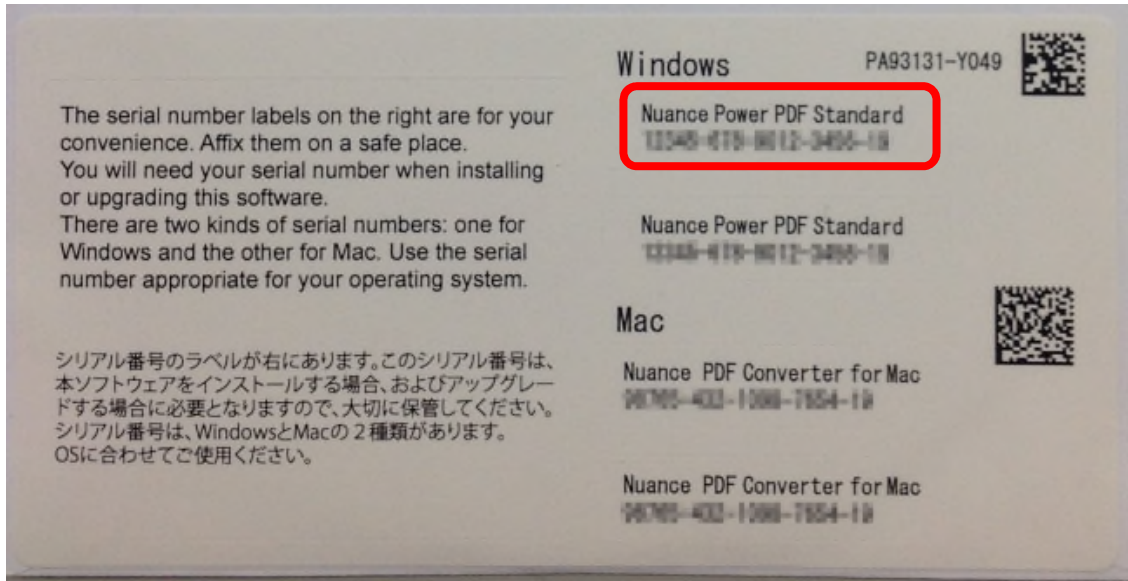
The serial number labels on the right are for your convenience. Affix them on a safe place.
You will need your serial number when installing or upgrading this software.
There are two kinds of serial numbers: one for Windows and the other for Mac. Use the serial number appropriate for your operating system.

シリアル番号のラベルが右にあります。このシリアル番号は、本ソフトウェアをインストールする場合、およびアップグレードする場合に必要となりますので、大切に保管してください。
シリアル番号は、WindowsとMacの２種類があります。
OSに合わせてご使用ください。

Windows

PA93131-Y049

Nuance Power PDF Standard
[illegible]

Nuance Power PDF Standard
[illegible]

Mac

Nuance PDF Converter for Mac
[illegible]

Nuance PDF Converter for Mac
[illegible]